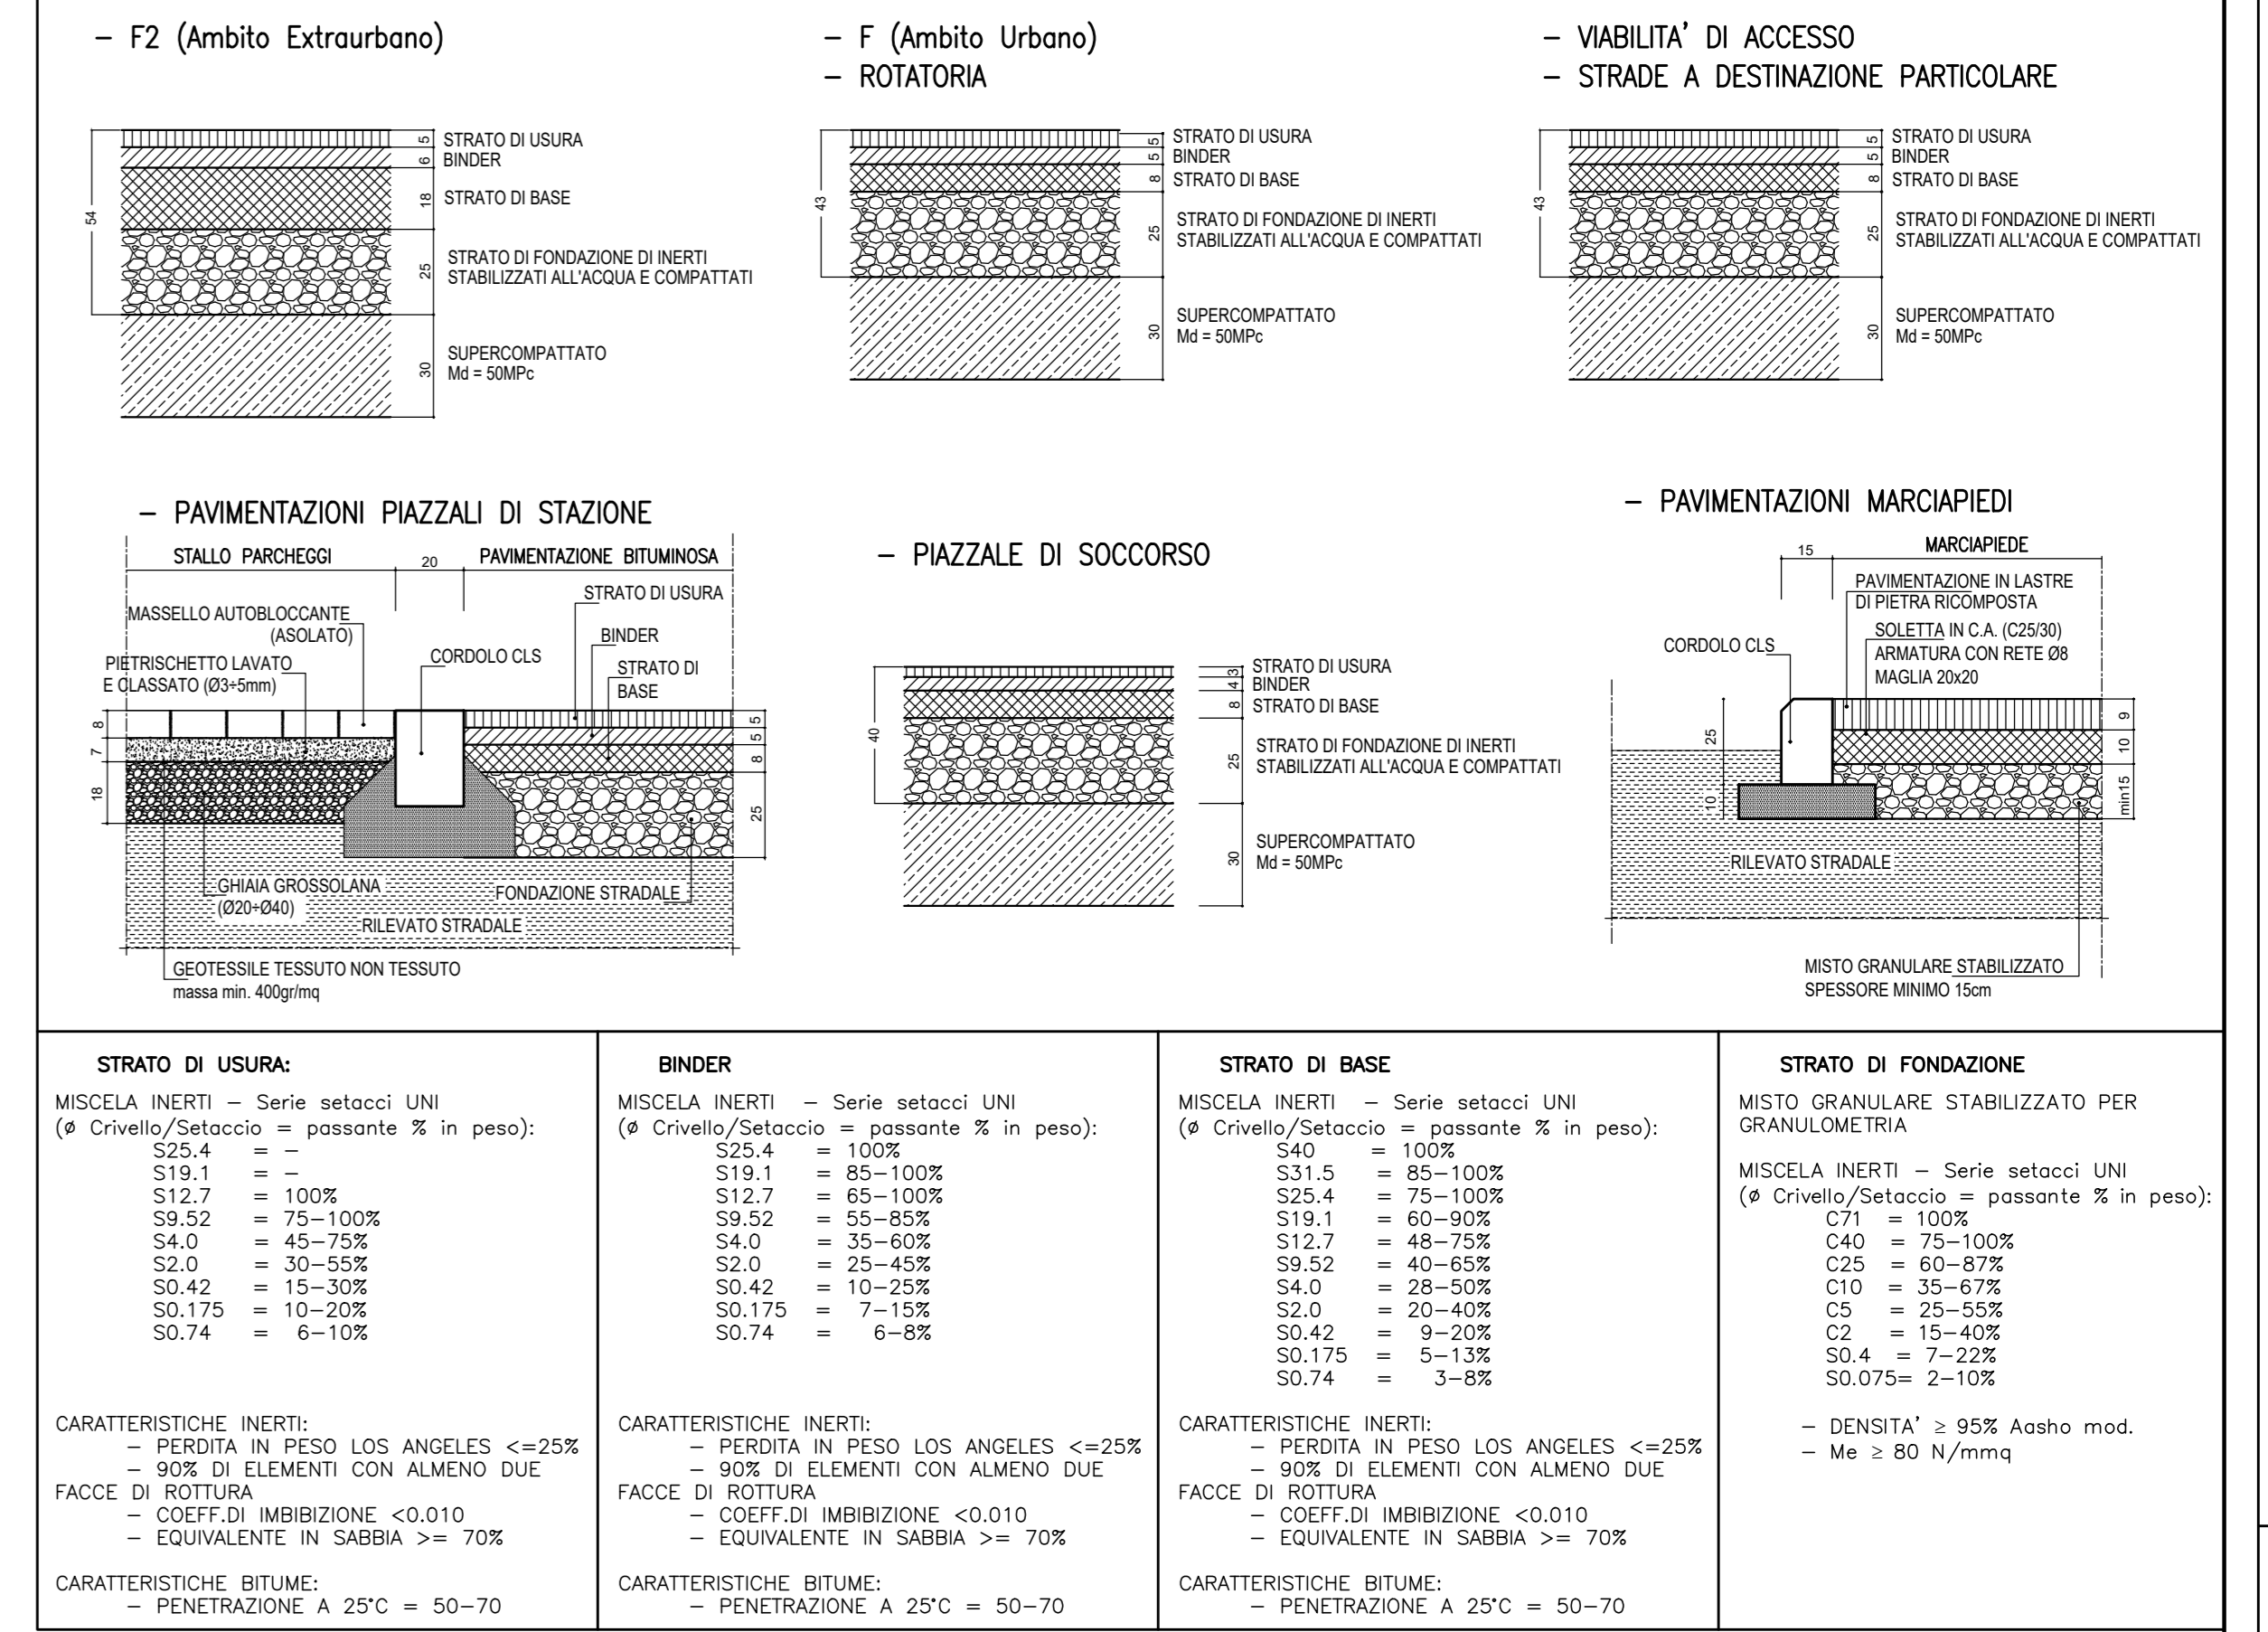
– F2 (Ambito Extraurbano)

5 STRATO DI USURA
6 BINDER
18 STRATO DI BASE
54
25 STRATO DI FONDAZIONE DI INERTI STABILIZZATI ALL'ACQUA E COMPATTATI
30 SUPERCOMPATTATO Md = 50MPc

– F (Ambito Urbano)
– ROTATORIA

5 STRATO DI USURA
5 BINDER
8 STRATO DI BASE
43
25 STRATO DI FONDAZIONE DI INERTI STABILIZZATI ALL'ACQUA E COMPATTATI
30 SUPERCOMPATTATO Md = 50MPc

– VIABILITA' DI ACCESSO
– STRADE A DESTINAZIONE PARTICOLARE

5 STRATO DI USURA
5 BINDER
8 STRATO DI BASE
43
25 STRATO DI FONDAZIONE DI INERTI STABILIZZATI ALL'ACQUA E COMPATTATI
30 SUPERCOMPATTATO Md = 50MPc

– PAVIMENTAZIONI PIAZZALI DI STAZIONE

STALLO PARCHEGGI 20 PAVIMENTAZIONE BITUMINOSA
STRATO DI USURA
MASSELLO AUTOBLOCCANTE (ASOLATO)
BINDER
CORDOLO CLS
PIETRISCHETTO LAVATO E CLASSATO (Ø3÷5mm)
STRATO DI BASE
8 7 18 5 5 8 25
GHIAIA GROSSOLANA (Ø20÷Ø40)
FONDAZIONE STRADALE
RILEVATO STRADALE
GEOTESSILE TESSUTO NON TESSUTO massa min. 400gr/mq

– PIAZZALE DI SOCCORSO

4 STRATO DI USURA
3 BINDER
8 STRATO DI BASE
40
25 STRATO DI FONDAZIONE DI INERTI STABILIZZATI ALL'ACQUA E COMPATTATI
30 SUPERCOMPATTATO Md = 50MPc

– PAVIMENTAZIONI MARCIAPIEDI

15 MARCIAPIEDE
PAVIMENTAZIONE IN LASTRE DI PIETRA RICOMPOSTA
SOLETTA IN C.A. (C25/30) ARMATURA CON RETE Ø8 MAGLIA 20x20
CORDOLO CLS
25 10 6 10 min15
RILEVATO STRADALE
MISTO GRANULARE STABILIZZATO SPESSORE MINIMO 15cm

STRATO DI USURA:
MISCELA INERTI – Serie setacci UNI
(ø Crivello/Setaccio = passante % in peso):
S25.4 = –
S19.1 = –
S12.7 = 100%
S9.52 = 75–100%
S4.0 = 45–75%
S2.0 = 30–55%
S0.42 = 15–30%
S0.175 = 10–20%
S0.74 = 6–10%

CARATTERISTICHE INERTI:
– PERDITA IN PESO LOS ANGELES <=25%
– 90% DI ELEMENTI CON ALMENO DUE FACCE DI ROTTURA
– COEFF.DI IMBIBIZIONE <0.010
– EQUIVALENTE IN SABBIA >= 70%

CARATTERISTICHE BITUME:
– PENETRAZIONE A 25°C = 50–70

BINDER
MISCELA INERTI – Serie setacci UNI
(ø Crivello/Setaccio = passante % in peso):
S25.4 = 100%
S19.1 = 85–100%
S12.7 = 65–100%
S9.52 = 55–85%
S4.0 = 35–60%
S2.0 = 25–45%
S0.42 = 10–25%
S0.175 = 7–15%
S0.74 = 6–8%

CARATTERISTICHE INERTI:
– PERDITA IN PESO LOS ANGELES <=25%
– 90% DI ELEMENTI CON ALMENO DUE FACCE DI ROTTURA
– COEFF.DI IMBIBIZIONE <0.010
– EQUIVALENTE IN SABBIA >= 70%

CARATTERISTICHE BITUME:
– PENETRAZIONE A 25°C = 50–70

STRATO DI BASE
MISCELA INERTI – Serie setacci UNI
(ø Crivello/Setaccio = passante % in peso):
S40 = 100%
S31.5 = 85–100%
S25.4 = 75–100%
S19.1 = 60–90%
S12.7 = 48–75%
S9.52 = 40–65%
S4.0 = 28–50%
S2.0 = 20–40%
S0.42 = 9–20%
S0.175 = 5–13%
S0.74 = 3–8%

CARATTERISTICHE INERTI:
– PERDITA IN PESO LOS ANGELES <=25%
– 90% DI ELEMENTI CON ALMENO DUE FACCE DI ROTTURA
– COEFF.DI IMBIBIZIONE <0.010
– EQUIVALENTE IN SABBIA >= 70%

CARATTERISTICHE BITUME:
– PENETRAZIONE A 25°C = 50–70

STRATO DI FONDAZIONE
MISTO GRANULARE STABILIZZATO PER GRANULOMETRIA

MISCELA INERTI – Serie setacci UNI
(ø Crivello/Setaccio = passante % in peso):
C71 = 100%
C40 = 75–100%
C25 = 60–87%
C10 = 35–67%
C5 = 25–55%
C2 = 15–40%
S0.4 = 7–22%
S0.075= 2–10%

– DENSITA' ≥ 95% Aasho mod.
– Me ≥ 80 N/mmq